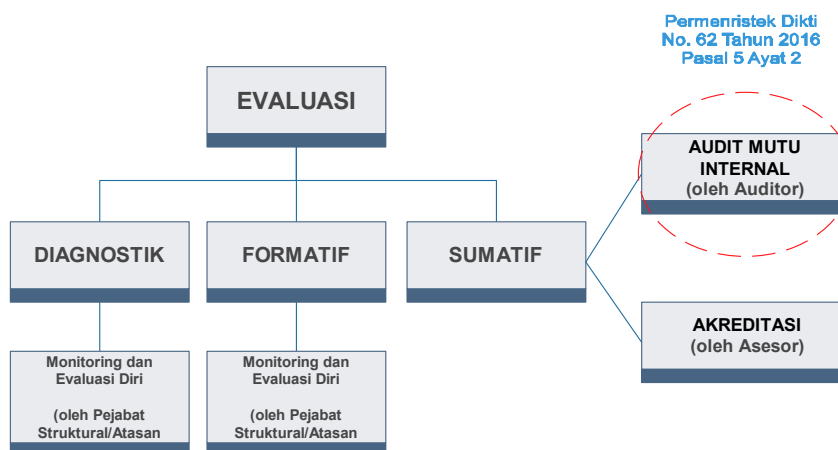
Permenristek Dikti
No. 62 Tahun 2016
Pasal 5 Ayat 2

EVALUASI

DIAGNOSTIK

FORMATIF

SUMATIF

AUDIT MUTU INTERNAL (oleh Auditor)

AKREDITASI (oleh Asesor)

Monitoring dan Evaluasi Diri

(oleh Pejabat Struktural/Atasan

Monitoring dan Evaluasi Diri

(oleh Pejabat Struktural/Atasan